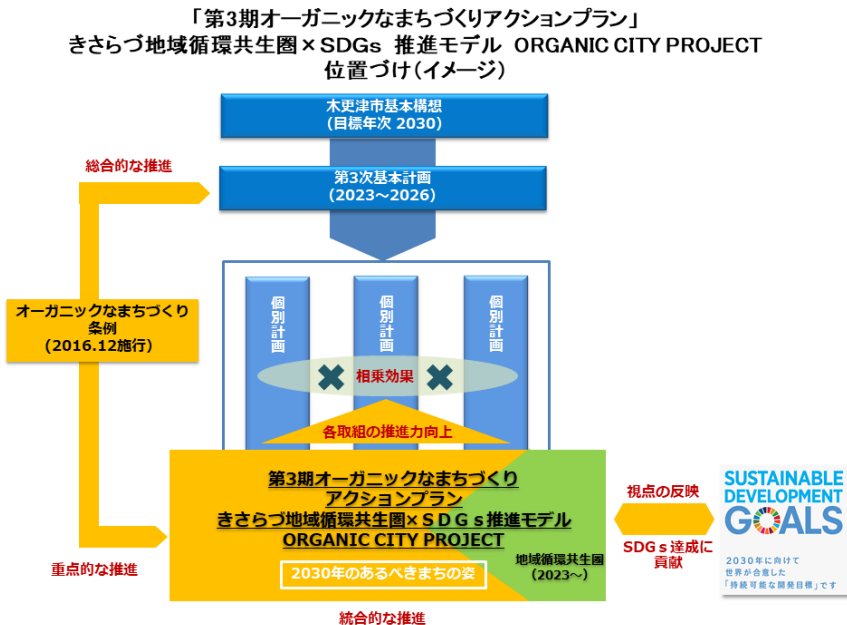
「第3期オーガニックなまちづくりアクションプラン」
きさらづ地域循環共生圏×SDGs 推進モデル ORGANIC CITY PROJECT
位置づけ(イメージ)

木更津市基本構想
(目標年次 2030)

総合的な推進

第3次基本計画
(2023～2026)

オーガニックなまちづくり条例
(2016.12施行)

個別計画

個別計画

個別計画

相乗効果

各取組の推進力向上

第3期オーガニックなまちづくりアクションプラン
きさらづ地域循環共生圏×SDGs推進モデル
ORGANIC CITY PROJECT

2030年のあるべきまちの姿

地域循環共生圏
(2023～)

視点の反映

SDGs達成に貢献

SUSTAINABLE DEVELOPMENT GOALS
2030年に向けて
世界が合意した
「持続可能な開発目標」です

重点的な推進

統合的な推進